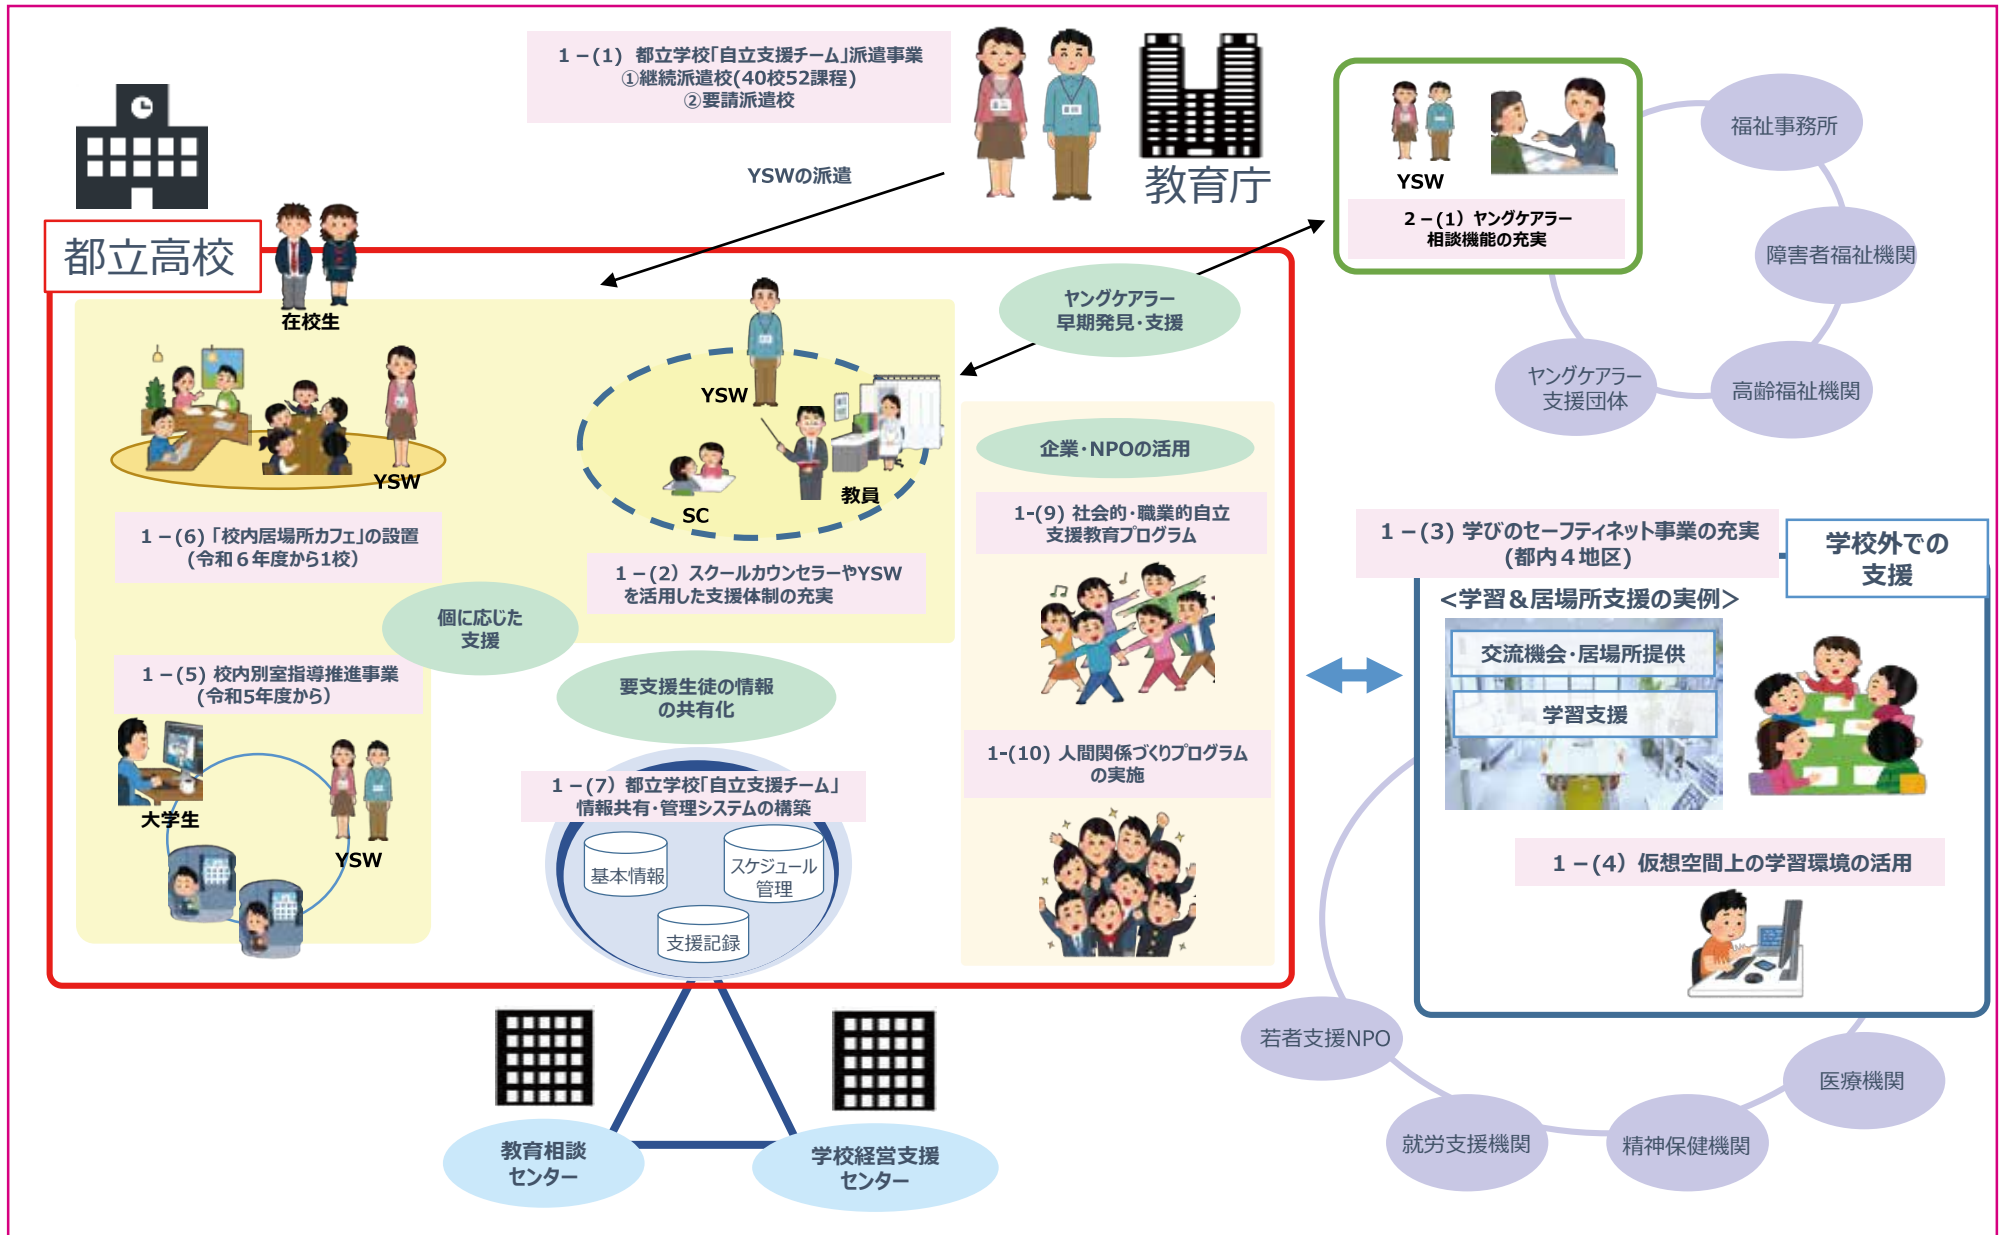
1－(1) 都立学校「自立支援チーム」派遣事業
①継続派遣校(40校52課程)
②要請派遣校

YSWの派遣

教育庁

YSW

2－(1) ヤングケアラー相談機能の充実

福祉事務所

障害者福祉機関

高齢福祉機関

ヤングケアラー支援団体

都立高校

在校生

ヤングケアラー早期発見・支援

YSW

YSW

SC

教員

1－(6)「校内居場所カフェ」の設置
(令和６年度から1校)

1－(2) スクールカウンセラーやYSWを活用した支援体制の充実

企業・NPOの活用

1-(9) 社会的・職業的自立支援教育プログラム

個に応じた支援

1－(5) 校内別室指導推進事業
(令和5年度から)

要支援生徒の情報の共有化

大学生

YSW

1－(7) 都立学校「自立支援チーム」情報共有・管理システムの構築

基本情報

スケジュール管理

支援記録

1-(10) 人間関係づくりプログラムの実施

1－(3) 学びのセーフティネット事業の充実
(都内４地区)

学校外での支援

<学習＆居場所支援の実例>

交流機会・居場所提供

学習支援

1－(4) 仮想空間上の学習環境の活用

若者支援NPO

医療機関

就労支援機関

精神保健機関

教育相談センター

学校経営支援センター